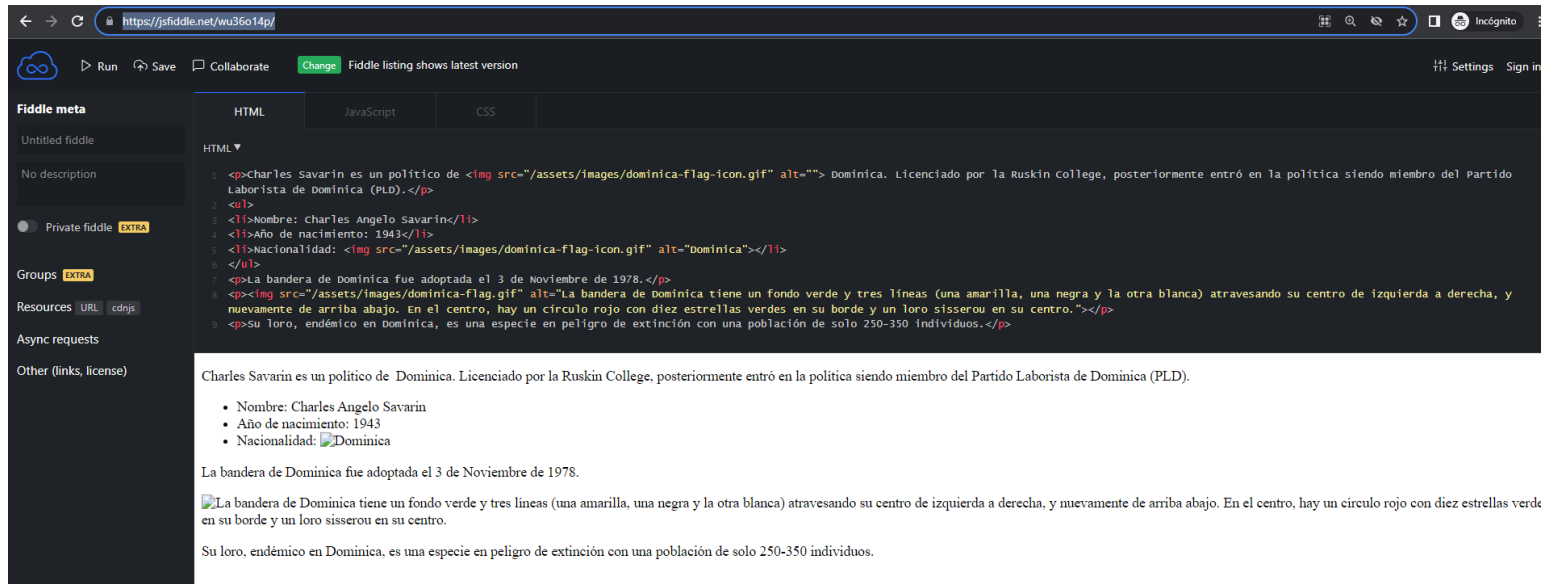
https://jsfiddle.net/wu36o14p/

Incógnito

Run Save Collaborate Change Fiddle listing shows latest version Settings Sign in

Fiddle meta

Untitled fiddle

No description

Private fiddle EXTRA

Groups EXTRA

Resources URL cdnjs

Async requests

Other (links, license)

HTML JavaScript CSS

HTML ▾

1 <p>Charles Savarin es un politico de <img src="/assets/images/dominica-flag-icon.gif" alt=""> Dominica. Licenciado por la Ruskin College, posteriormente entró en la politica siendo miembro del Partido Laborista de Dominica (PLD).</p>
2 <ul>
3 <li>Nombre: Charles Angelo Savarin</li>
4 <li>Año de nacimiento: 1943</li>
5 <li>Nacionalidad: <img src="/assets/images/dominica-flag-icon.gif" alt="Dominica"></li>
6 </ul>
7 <p>La bandera de Dominica fue adoptada el 3 de Noviembre de 1978.</p>
8 <p><img src="/assets/images/dominica-flag.gif" alt="La bandera de Dominica tiene un fondo verde y tres líneas (una amarilla, una negra y la otra blanca) atravesando su centro de izquierda a derecha, y nuevamente de arriba abajo. En el centro, hay un círculo rojo con diez estrellas verdes en su borde y un loro sisserou en su centro."></p>
9 <p>Su loro, endémico en Dominica, es una especie en peligro de extinción con una población de solo 250-350 individuos.</p>

Charles Savarin es un politico de Dominica. Licenciado por la Ruskin College, posteriormente entró en la politica siendo miembro del Partido Laborista de Dominica (PLD).

- Nombre: Charles Angelo Savarin
- Año de nacimiento: 1943
- Nacionalidad: Dominica

La bandera de Dominica fue adoptada el 3 de Noviembre de 1978.

La bandera de Dominica tiene un fondo verde y tres líneas (una amarilla, una negra y la otra blanca) atravesando su centro de izquierda a derecha, y nuevamente de arriba abajo. En el centro, hay un círculo rojo con diez estrellas verde en su borde y un loro sisserou en su centro.

Su loro, endémico en Dominica, es una especie en peligro de extinción con una población de solo 250-350 individuos.